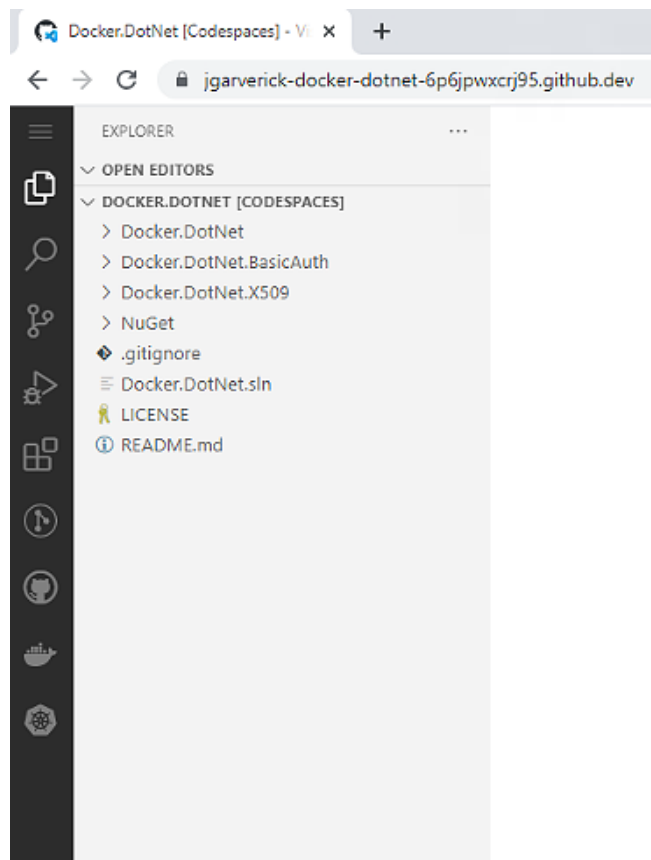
Docker.DotNet [Codespaces] - V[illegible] ×
+
jgarverick-docker-dotnet-6p6jpwxcrj95.github.dev

EXPLORER
...
OPEN EDITORS
DOCKER.DOTNET [CODESPACES]
Docker.DotNet
Docker.DotNet.BasicAuth
Docker.DotNet.X509
NuGet
.gitignore
Docker.DotNet.sln
LICENSE
README.md